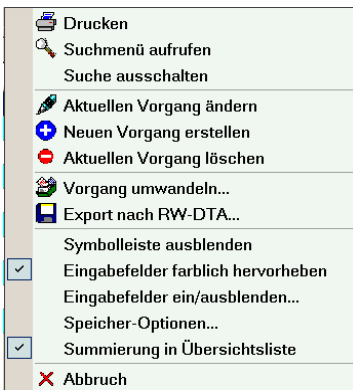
Drucken
Suchmenü aufrufen
Suche ausschalten
Aktuellen Vorgang ändern
Neuen Vorgang erstellen
Aktuellen Vorgang löschen
Vorgang umwandeln...
Export nach RW-DTA...
Symbolleiste ausblenden
Eingabefelder farblich hervorheben
Eingabefelder ein/ausblenden...
Speicher-Optionen...
Summierung in Übersichtsliste
Abbruch